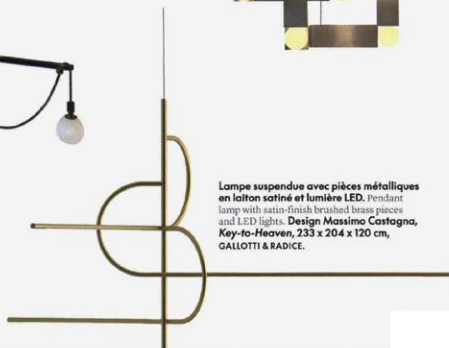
Lampe suspendue avec pièces métalliques en laiton satiné et lumière LED. Pendant lamp with satin-finish brushed brass pieces and LED lights. Design Massimo Castagna, Key-to-Heaven, 233 x 204 x 120 cm, GALLOTTI & RADICE.